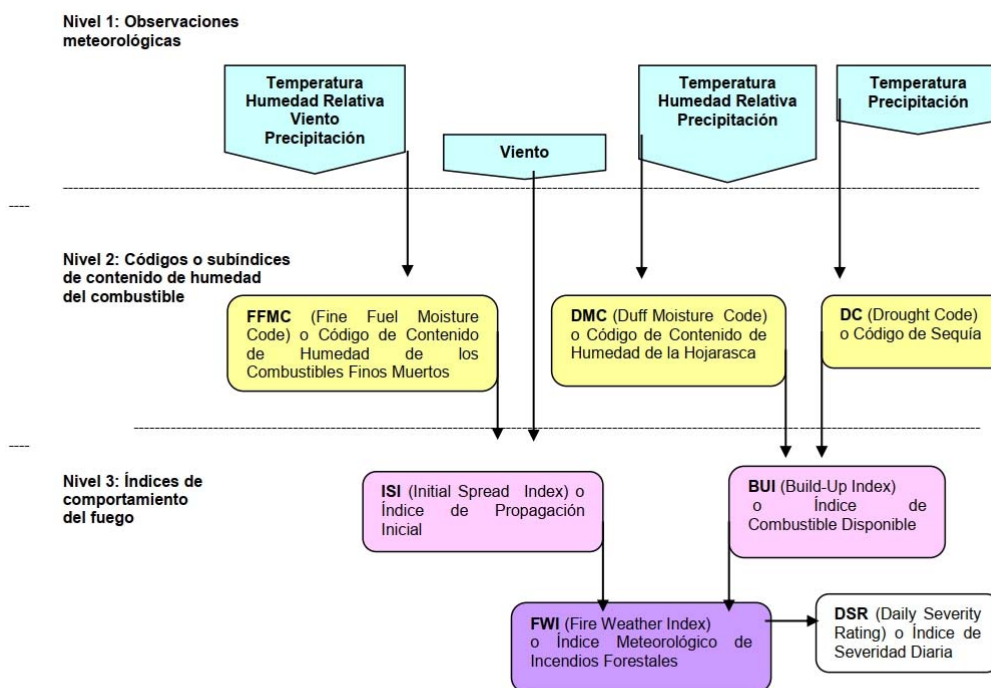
Nivel 1: Observaciones meteorológicas

Temperatura
Humedad Relativa
Viento
Precipitación

Viento

Temperatura
Humedad Relativa
Precipitación

Temperatura
Precipitación

----

Nivel 2: Códigos o subíndices de contenido de humedad del combustible

**FFMC** (Fine Fuel Moisture Code) o Código de Contenido de Humedad de los Combustibles Finos Muertos

**DMC** (Duff Moisture Code) o Código de Contenido de Humedad de la Hojarasca

**DC** (Drought Code) o Código de Sequía

----

Nivel 3: Índices de comportamiento del fuego

**ISI** (Initial Spread Index) o Índice de Propagación Inicial

**BUI** (Build-Up Index) o Índice de Combustible Disponible

**FWI** (Fire Weather Index) o Índice Meteorológico de Incendios Forestales

**DSR** (Daily Severity Rating) o Índice de Severidad Diaria